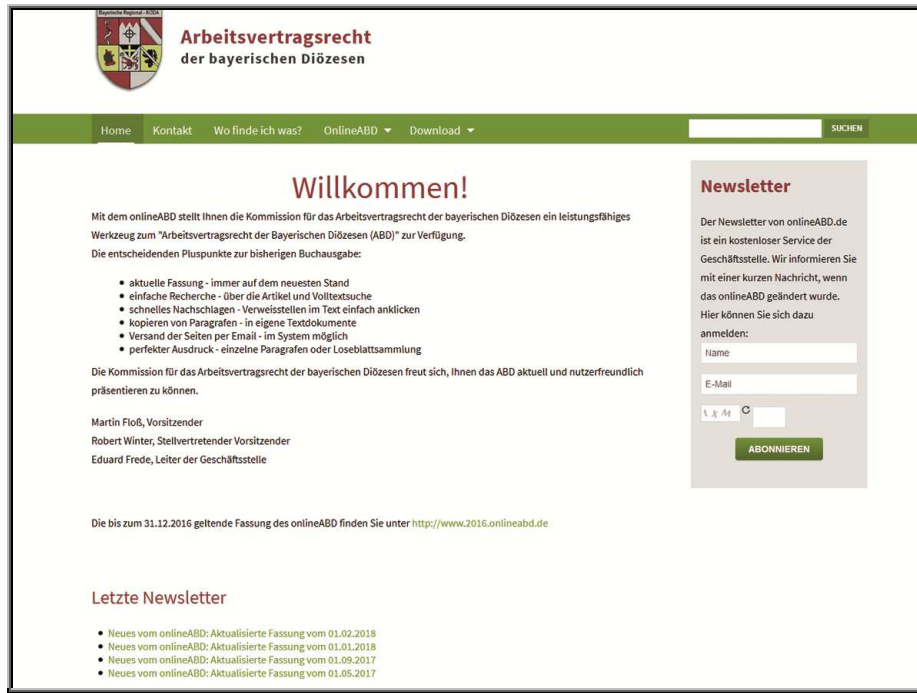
Bayerische Regional - KODA

Arbeitsvertragsrecht
der bayerischen Diözesen

Home Kontakt Wo finde ich was? OnlineABD ▾ Download ▾

SUCHEN

Willkommen!

Mit dem onlineABD stellt Ihnen die Kommission für das Arbeitsvertragsrecht der bayerischen Diözesen ein leistungsfähiges Werkzeug zum "Arbeitsvertragsrecht der Bayerischen Diözesen (ABD)" zur Verfügung.
Die entscheidenden Pluspunkte zur bisherigen Buchausgabe:

- aktuelle Fassung - immer auf dem neuesten Stand
- einfache Recherche - über die Artikel und Volltextsuche
- schnelles Nachschlagen - Verweisstellen im Text einfach anklicken
- kopieren von Paragrafen - in eigene Textdokumente
- Versand der Seiten per Email - im System möglich
- perfekter Ausdruck - einzelne Paragrafen oder Loseblattsammlung

Die Kommission für das Arbeitsvertragsrecht der bayerischen Diözesen freut sich, Ihnen das ABD aktuell und nutzerfreundlich präsentieren zu können.

Martin Floß, Vorsitzender
Robert Winter, Stellvertretender Vorsitzender
Eduard Frede, Leiter der Geschäftsstelle

Die bis zum 31.12.2016 geltende Fassung des onlineABD finden Sie unter http://www.2016.onlineabd.de

Letzte Newsletter

- Neues vom onlineABD: Aktualisierte Fassung vom 01.02.2018
- Neues vom onlineABD: Aktualisierte Fassung vom 01.01.2018
- Neues vom onlineABD: Aktualisierte Fassung vom 01.09.2017
- Neues vom onlineABD: Aktualisierte Fassung vom 01.05.2017

Newsletter

Der Newsletter von onlineABD.de ist ein kostenloser Service der Geschäftsstelle. Wir informieren Sie mit einer kurzen Nachricht, wenn das onlineABD geändert wurde. Hier können Sie sich dazu anmelden:

Name

E-Mail

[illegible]

ABONNIEREN